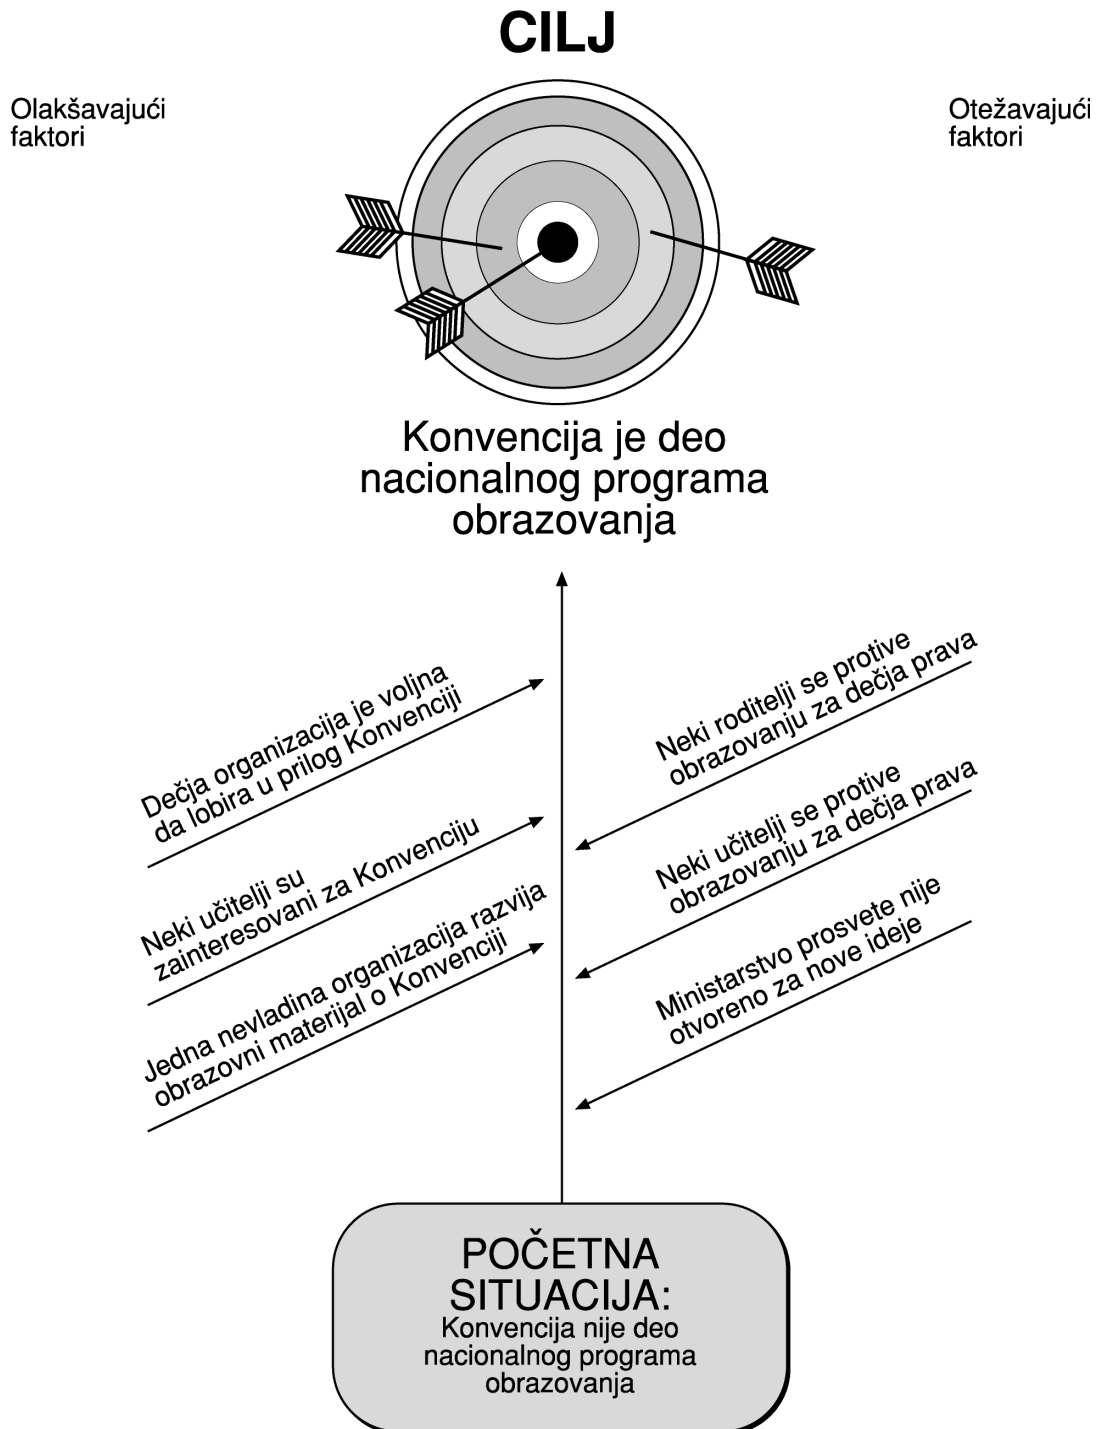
CILJ

Olakšavajući faktori

Otežavajući faktori

Konvencija je deo nacionalnog programa obrazovanja

Dečja organizacija je voljna da lobira u prilog Konvenciji

Neki učitelji su zainteresovani za Konvenciju

Jedna nevladina organizacija razvija obrazovni materijal o Konvenciji

Neki roditelji se protive obrazovanju za dečja prava

Neki učitelji se protive obrazovanju za dečja prava

Ministarstvo prosvete nije otvoreno za nove ideje

POČETNA SITUACIJA:
Konvencija nije deo nacionalnog programa obrazovanja